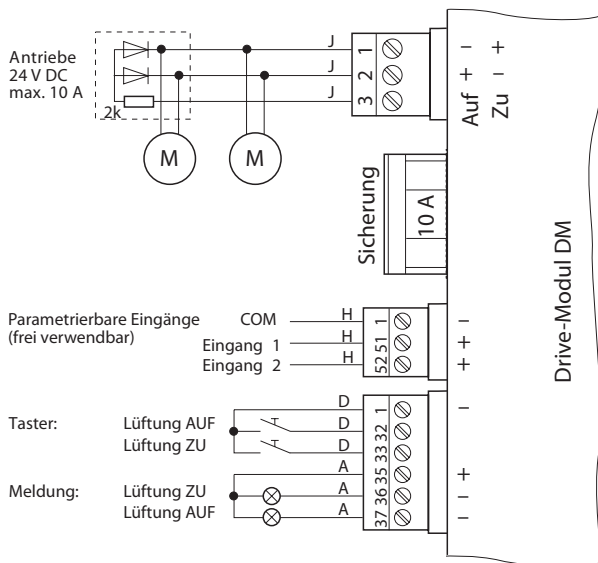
Antriebe
24 V DC
max. 10 A

2k

M

M

J
J
J

1
2
3

Auf
Zu

–
+

+
–

Sicherung

10 A

Drive-Modul DM

Parametrierbare Eingänge
(frei verwendbar)

COM
Eingang 1
Eingang 2

H
H
H

1
51
52

–
+
+

Taster:

Lüftung AUF
Lüftung ZU

D
D
D

1
32
33

–

Meldung:

Lüftung ZU
Lüftung AUF

A
A
A

35
36
37

+
–
–